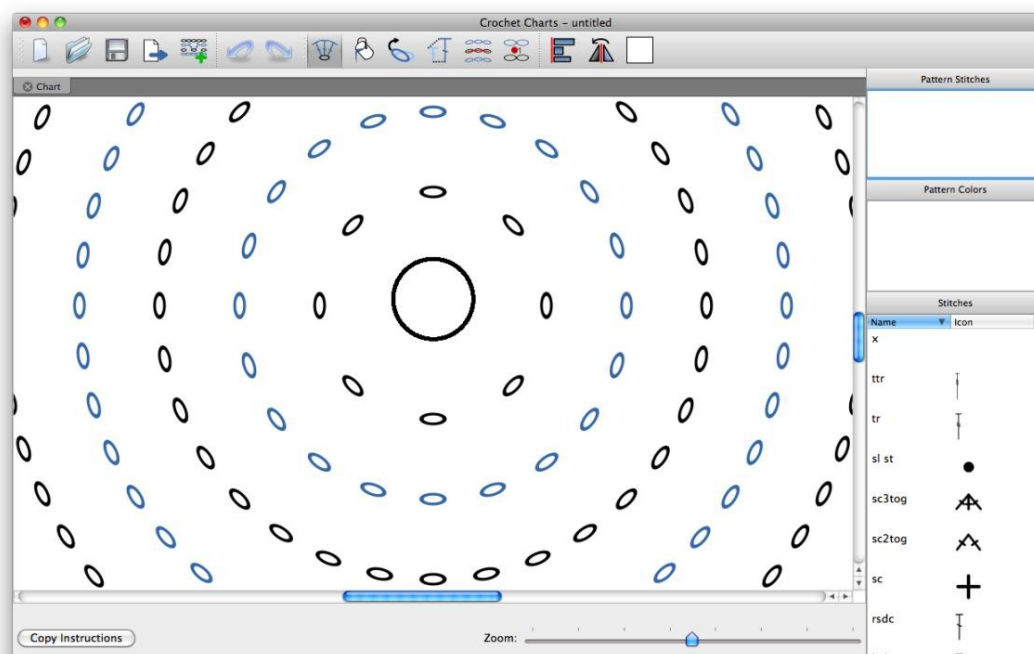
Crochet Charts - untitled

Chart

Pattern Stitches

Pattern Colors

Stitches

| Name | Icon |
|---|---|
| x | |
| ttr | |
| tr | |
| sl st | |
| sc3tog | |
| sc2tog | |
| sc | |
| rsdc | |

Copy Instructions

Zoom: